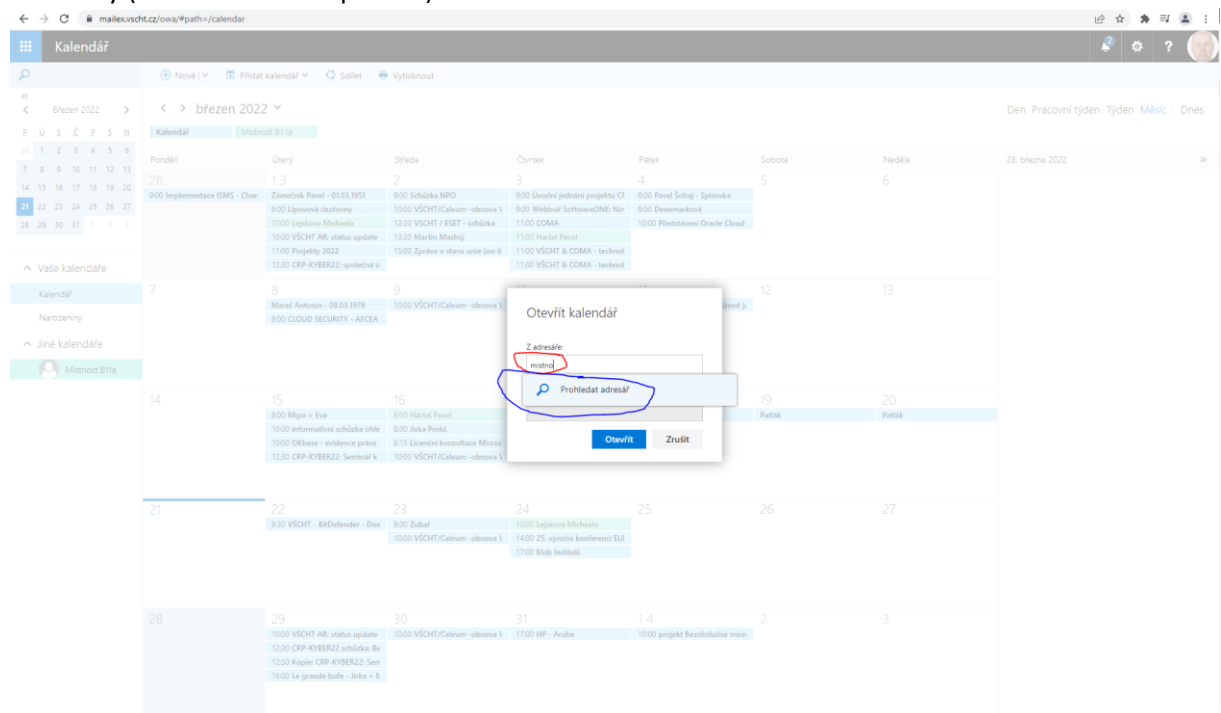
mailex.vscht.cz/owa/#path=/calendar

Kalendář

Nové | Přidat kalendář | Sdílet | Vytisknout

Březen 2022

P Ú S Č P S N
28 1 2 3 4 5 6
7 8 9 10 11 12 13
14 15 16 17 18 19 20
21 22 23 24 25 26 27
28 29 30 31 1 2 3

Vaše kalendáře
Kalendář
Narozeniny
Jiné kalendáře
Místnost B11a

< > březen 2022

Kalendář | Místnost B11a

Den Pracovní týden Týden Měsíc | Dnes

| Pondělí | Úterý | Středa | Čtvrtek | Pátek | Sobota | Neděle |
|---|---|---|---|---|---|---|
| 28 9:00 Implementace ISMS - Char | 1 3 Zámečník Pavel - 01.03.1951 8:00 Lipovová studovny 10:00 Lejskova Michaela 10:00 VŠCHT AR: status update 11:00 Projekty 2022 12:30 CRP-KYBER22: společné s | 2 9:00 Schůzka NPO 10:00 VŠCHT/Caleum -obnova \ 12:30 VSCHT / ESET - schůzka 13:30 Martin Mastný 15:00 Zpráva o stavu unie (on-li | 3 9:00 Úvodní jednání projektu CI 9:00 Webinář SoftwareONE: Ne 11:00 COMA 11:00 Hartel Pavel 11:00 VŠCHT & COMA - technol 11:00 VŠCHT & COMA - technol | 4 8:00 Pavel Šohaj - Spisovka 9:00 Denemarková 10:00 Představení Oracle Cloud | 5 | 6 |
| 7 | 8 Mareš Antonín - 08.03.1978 8:00 CLOUD SECURITY - AFCEA | 9 10:00 VŠCHT/Caleum -obnova \ | | vod j: | 12 | 13 |
| 14 | 15 8:00 Mipo + Eva 10:00 informativní schůzka ohle 10:00 OKbase - evidence práce 12:30 CRP-KYBER22: Seminář k | 16 8:00 Hartel Pavel 8:00 Jirka Prokš 8:15 Licenční konzultace Micros 10:00 VŠCHT/Caleum -obnova \ | | | 19 Paťák | 20 Paťák |
| 21 | 22 9:30 VŠCHT - BitDefender - Dos | 23 9:00 Zubař 10:00 VŠCHT/Caleum -obnova \ | 24 10:00 Lejskova Michaela 14:00 25. výroční konferenci EUI 17:00 Klub ředitelů | 25 | 26 | 27 |
| 28 | 29 10:00 VŠCHT AR: status update 12:30 CRP-KYBER22 schůzka: Be 12:30 Kopie: CRP-KYBER22: Sen 16:00 Le grande bufe - Jirka + R | 30 10:00 VŠCHT/Caleum -obnova \ | 31 17:00 HP - Aruba | 1 4 10:00 projekt Bezobslužné micn | 2 | 3 |

28. března 2022

Otevřít kalendář
Z adresáře:
mistno
Prohledat adresář
Otevřít Zrušit